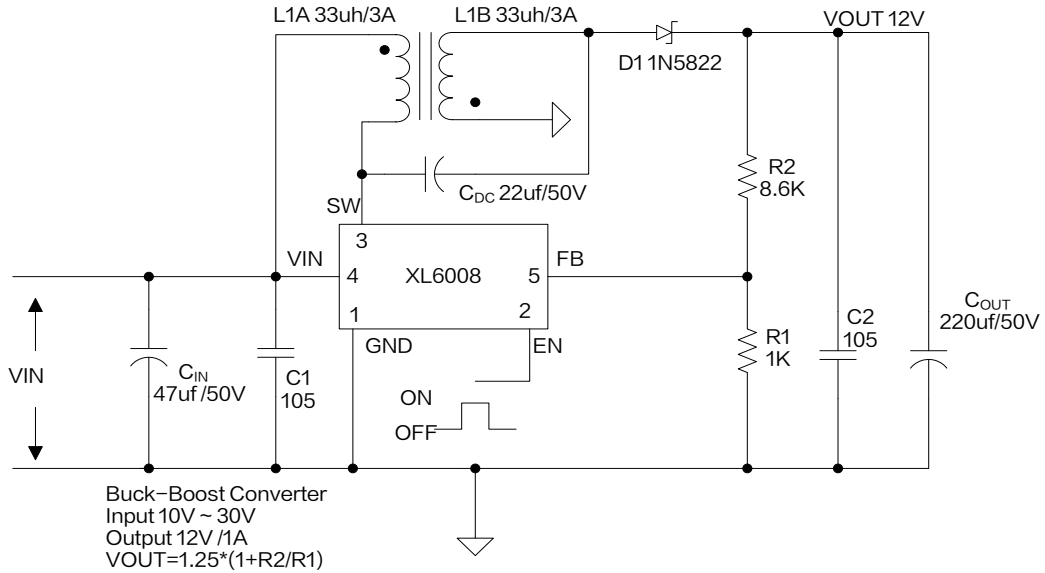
L1A 33uh/3A
L1B 33uh/3A
D1 1N5822
VOUT 12V
R2
8.6K
$C_{DC}$ 22uf/50V
SW
3
VIN
4
XL6008
5
FB
1
2
GND
EN
R1
1K
C2
105
$C_{OUT}$
220uf/50V
VIN
$C_{IN}$
47uf /50V
C1
105
ON
OFF

Buck−Boost Converter
Input 10V ~ 30V
Output 12V /1A
VOUT=1.25*(1+R2/R1)